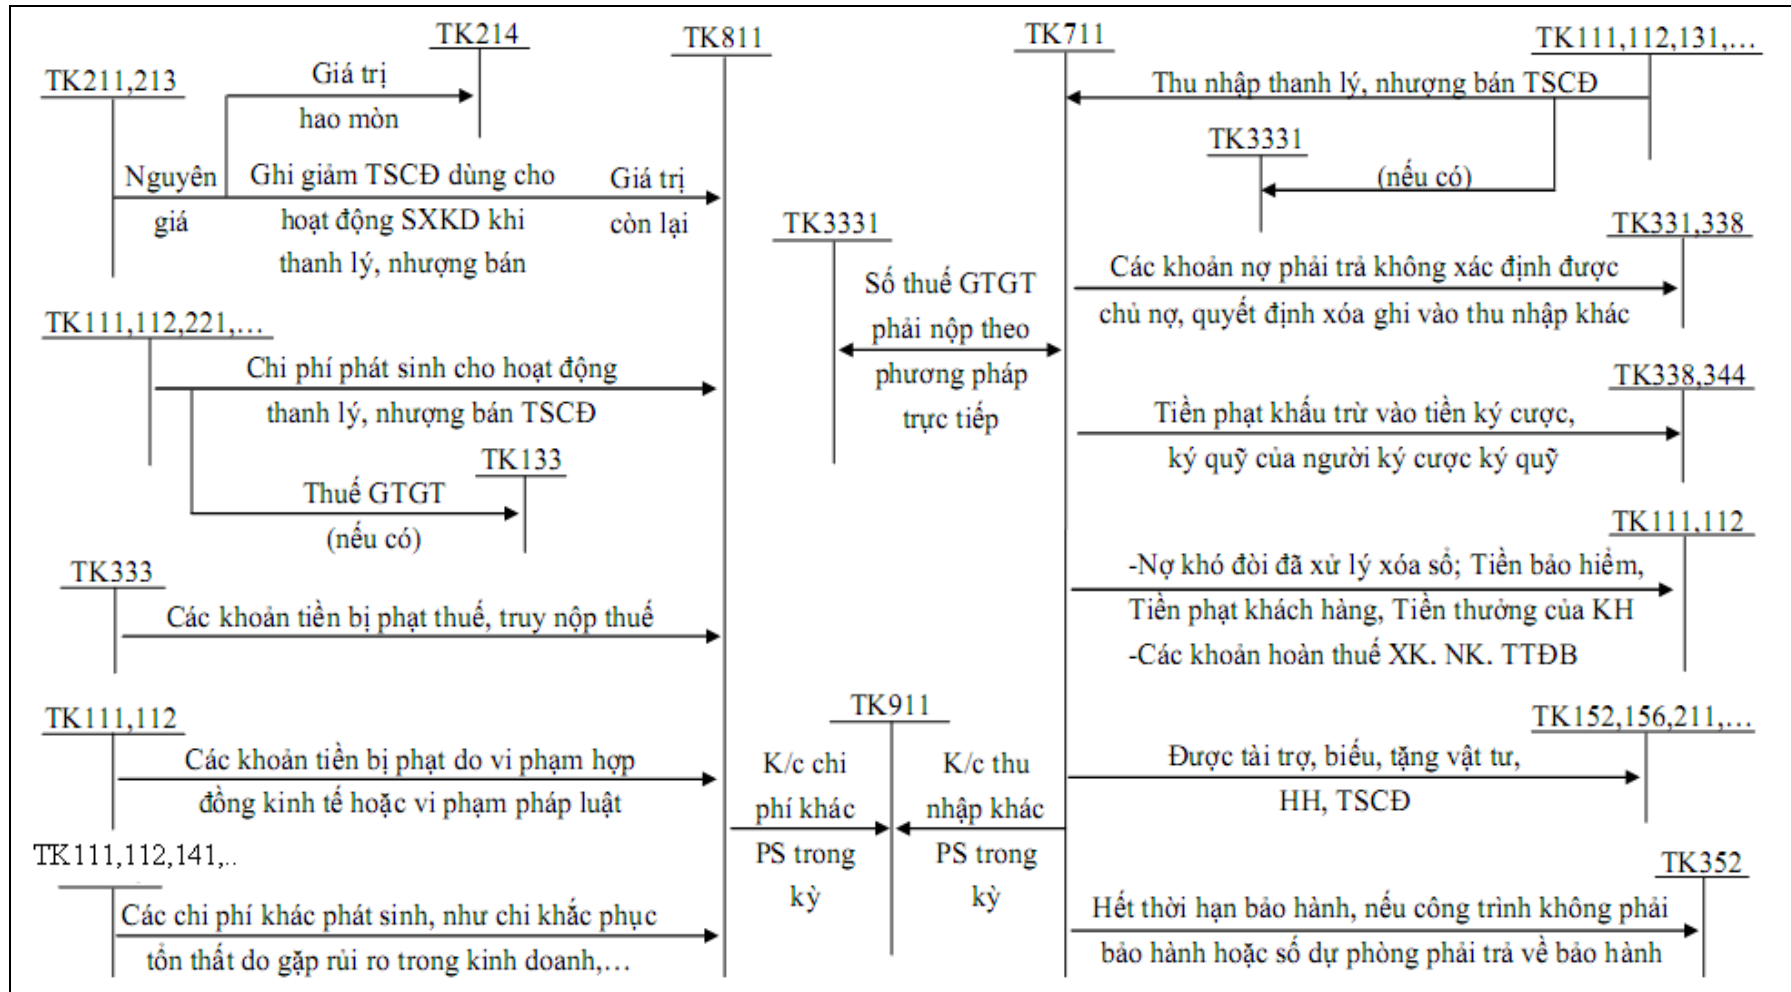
TK214

TK811

TK711

TK111,112,131,…

TK211,213

Giá trị hao mòn

Thu nhập thanh lý, nhượng bán TSCĐ

TK3331

Nguyên giá

Ghi giảm TSCĐ dùng cho hoạt động SXKD khi thanh lý, nhượng bán

Giá trị còn lại

(nếu có)

TK3331

TK331,338

Số thuế GTGT phải nộp theo phương pháp trực tiếp

Các khoản nợ phải trả không xác định được chủ nợ, quyết định xóa ghi vào thu nhập khác

TK111,112,221,…

Chi phí phát sinh cho hoạt động thanh lý, nhượng bán TSCĐ

TK338,344

Tiền phạt khấu trừ vào tiền ký cược, ký quỹ của người ký cược ký quỹ

TK133

Thuế GTGT (nếu có)

TK111,112

TK333

-Nợ khó đòi đã xử lý xóa sổ; Tiền bảo hiểm, Tiền phạt khách hàng, Tiền thưởng của KH
-Các khoản hoàn thuế XK. NK. TTĐB

Các khoản tiền bị phạt thuế, truy nộp thuế

TK911

TK111,112

TK152,156,211,…

Các khoản tiền bị phạt do vi phạm hợp đồng kinh tế hoặc vi phạm pháp luật

K/c chi phí khác PS trong kỳ

K/c thu nhập khác PS trong kỳ

Được tài trợ, biếu, tặng vật tư, HH, TSCĐ

TK111,112,141,..

TK352

Các chi phí khác phát sinh, như chi khắc phục tổn thất do gặp rủi ro trong kinh doanh,…

Hết thời hạn bảo hành, nếu công trình không phải bảo hành hoặc số dự phòng phải trả về bảo hành